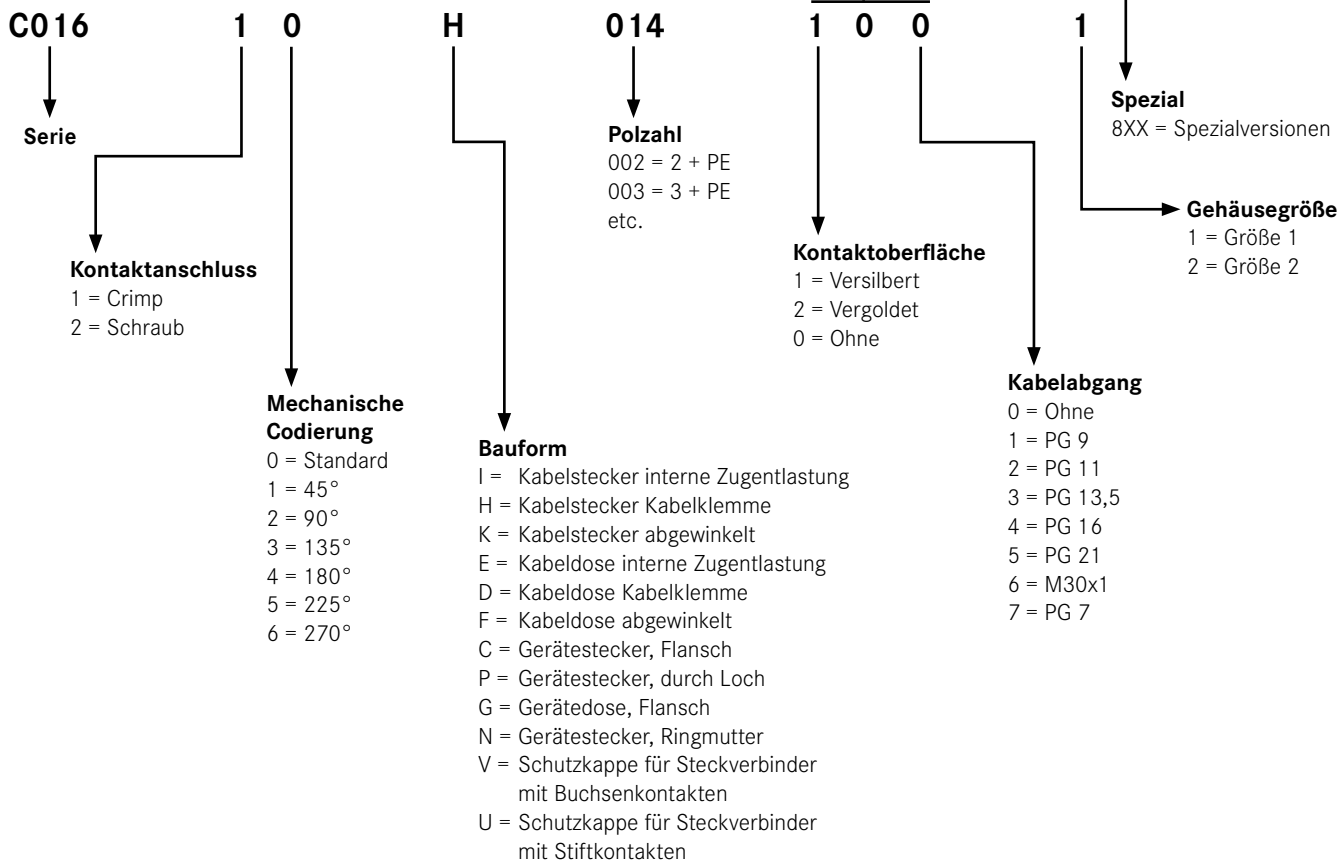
C016 1 0 H 014 1 0 0 1

Serie

Kontaktanschluss
1 = Crimp
2 = Schraub

Mechanische Codierung
0 = Standard
1 = 45°
2 = 90°
3 = 135°
4 = 180°
5 = 225°
6 = 270°

Bauform
I = Kabelstecker interne Zugentlastung
H = Kabelstecker Kabelklemme
K = Kabelstecker abgewinkelt
E = Kabeldose interne Zugentlastung
D = Kabeldose Kabelklemme
F = Kabeldose abgewinkelt
C = Gerätestecker, Flansch
P = Gerätestecker, durch Loch
G = Gerätedose, Flansch
N = Gerätestecker, Ringmutter
V = Schutzkappe für Steckverbinder mit Buchsenkontakten
U = Schutzkappe für Steckverbinder mit Stiftkontakten

Polzahl
002 = 2 + PE
003 = 3 + PE
etc.

Kontaktoberfläche
1 = Versilbert
2 = Vergoldet
0 = Ohne

Kabelabgang
0 = Ohne
1 = PG 9
2 = PG 11
3 = PG 13,5
4 = PG 16
5 = PG 21
6 = M30x1
7 = PG 7

Spezial
8XX = Spezialversionen

Gehäusegröße
1 = Größe 1
2 = Größe 2